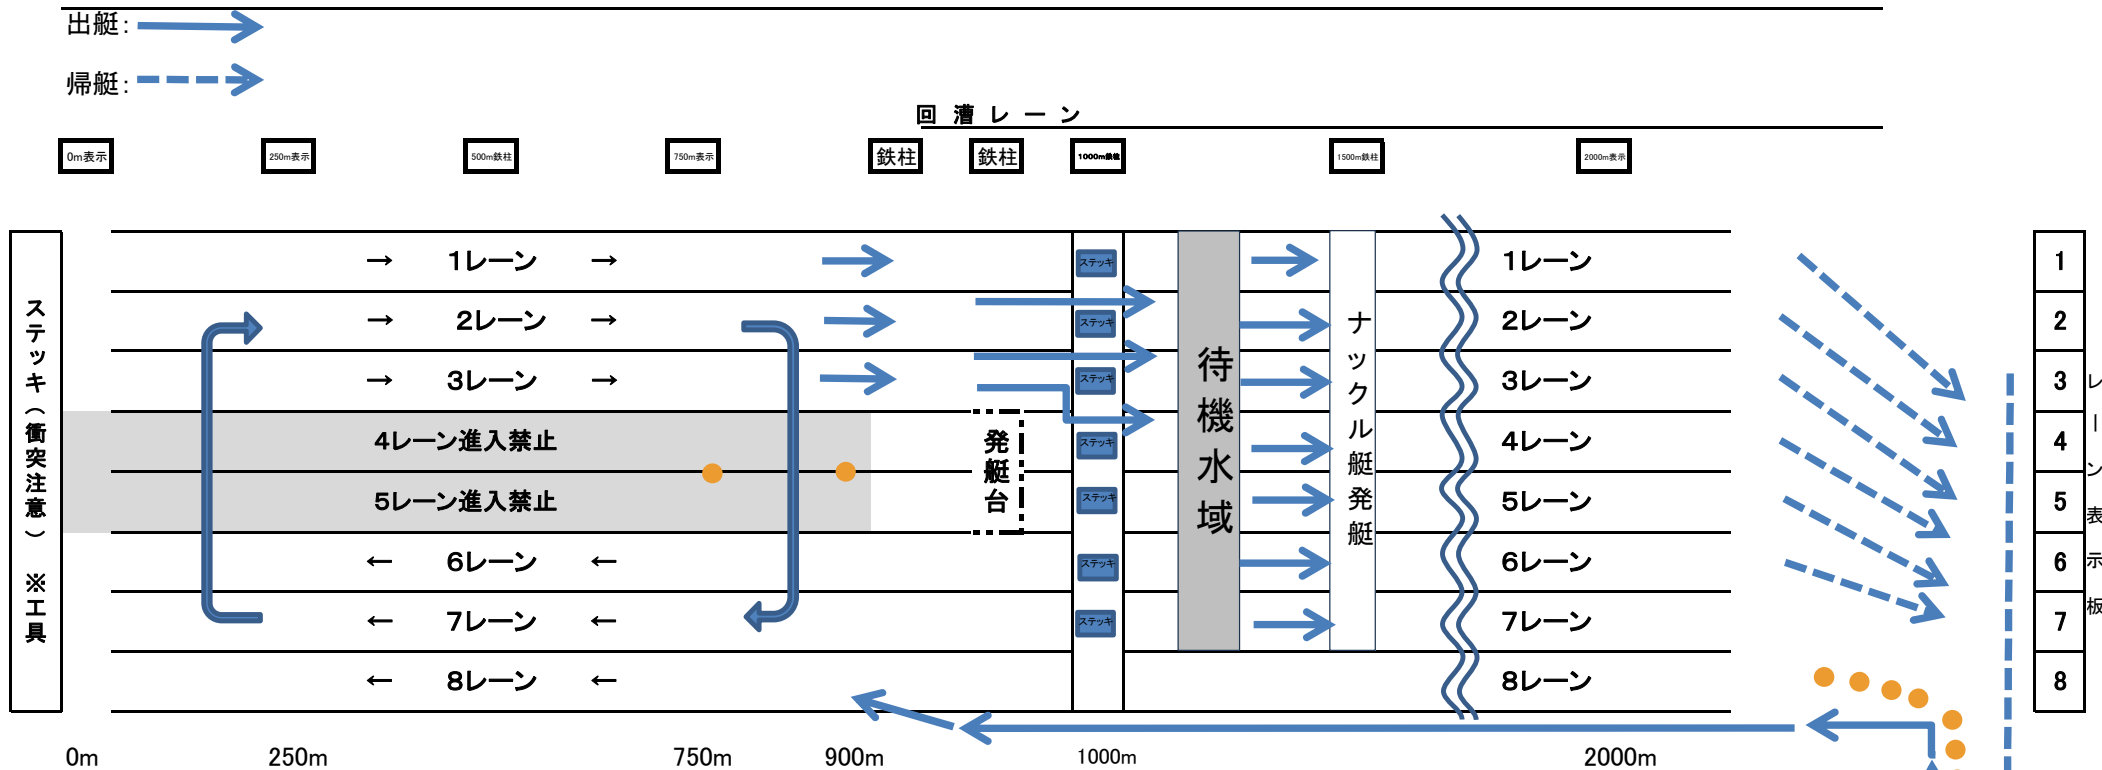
出艇:

帰艇:

回 漕 レ ー ン

0m表示 250m表示 500m鉄柱 750m表示 鉄柱 鉄柱 1000m鉄柱 1500m鉄柱 2000m表示

ステッキ(衝突注意) ※工具

→ 1レーン →
→ 2レーン →
→ 3レーン →
4レーン進入禁止
5レーン進入禁止
← 6レーン ←
← 7レーン ←
← 8レーン ←

発艇台

ステッキ
ステッキ
ステッキ
ステッキ
ステッキ
ステッキ
ステッキ

待機水域

ナックル艇発艇

1レーン
2レーン
3レーン
4レーン
5レーン
6レーン
7レーン
8レーン

1
2
3
4
5
6
7
8

レーン表示板

0m 250m 750m 900m 1000m 2000m